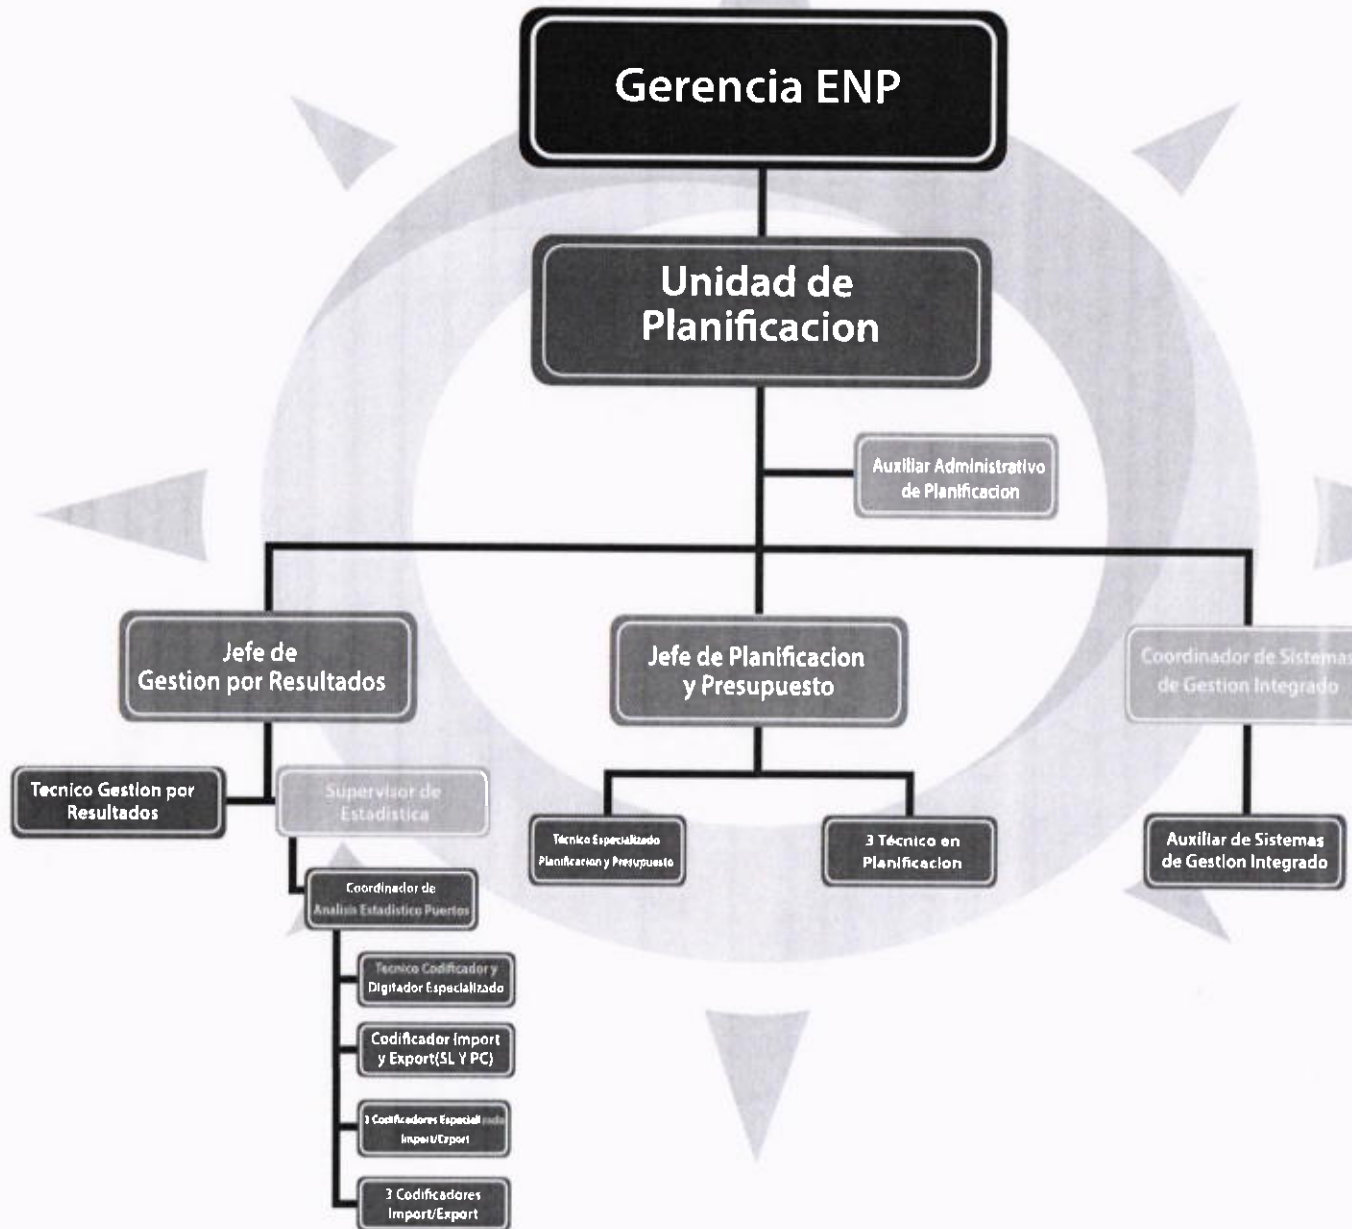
Gerencia ENP

Unidad de Planificacion

Auxiliar Administrativo de Planificacion

Jefe de Gestion por Resultados

Jefe de Planificacion y Presupuesto

Coordinador de Sistemas de Gestion Integrado

Tecnico Gestion por Resultados

Supervisor de Estadistica

Tecnico Especializado Planificacion y Presupuesto

3 Técnico en Planificacion

Auxiliar de Sistemas de Gestion Integrado

Coordinador de Analisis Estadistico Puertos

Tecnico Codificador y Digitador Especializado

Codificador Import y Export(SL Y PC)

3 Codificadores Especializados Import/Export

3 Codificadores Import/Export